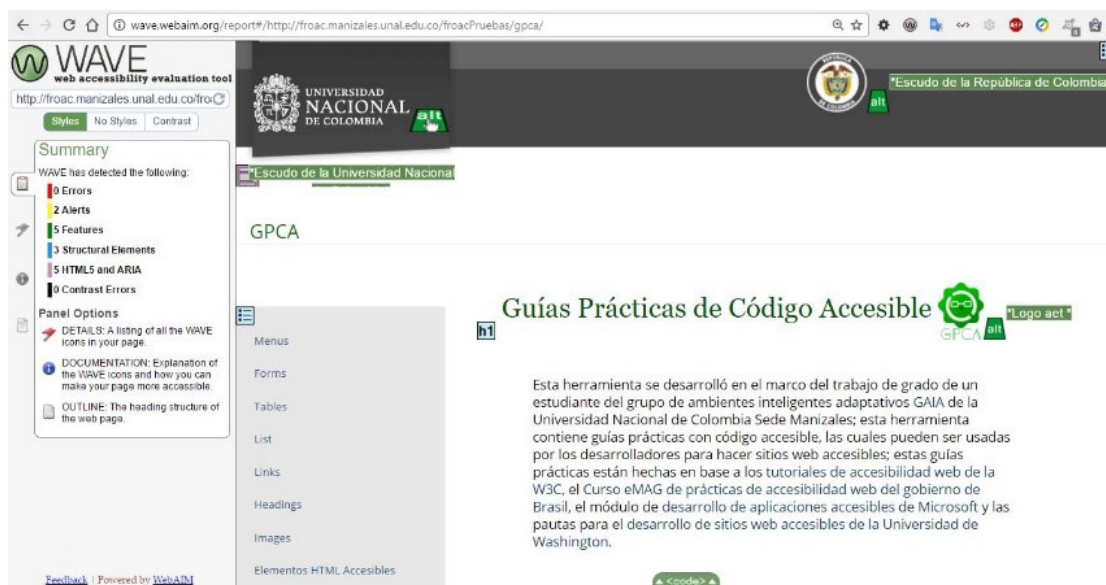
wave.webaim.org/report#/http://froac.manizales.unal.edu.co/froacPruebas/gpca/

WAVE
web accessibility evaluation tool

http://froac.manizales.unal.edu.co/fro

Styles No Styles Contrast

Summary
WAVE has detected the following:
0 Errors
2 Alerts
5 Features
3 Structural Elements
5 HTML5 and ARIA
0 Contrast Errors

Panel Options
DETAILS: A listing of all the WAVE icons in your page.
DOCUMENTATION: Explanation of the WAVE icons and how you can make your page more accessible.
OUTLINE: The heading structure of the web page.

Feedback | Powered by WebAIM

UNIVERSIDAD NACIONAL DE COLOMBIA alt

REPÚBLICA DE COLOMBIA

*Escudo de la República de Colombia alt

*Escudo de la Universidad Nacional

GPCA

Menus
Forms
Tables
List
Links
Headings
Images
Elementos HTML Accesibles

h1 Guías Prácticas de Código Accesible GPCA alt *Logo act *

Esta herramienta se desarrolló en el marco del trabajo de grado de un estudiante del grupo de ambientes inteligentes adaptativos GAIA de la Universidad Nacional de Colombia Sede Manizales; esta herramienta contiene guías prácticas con código accesible, las cuales pueden ser usadas por los desarrolladores para hacer sitios web accesibles; estas guías prácticas están hechas en base a los tutoriales de accesibilidad web de la W3C, el Curso eMAG de prácticas de accesibilidad web del gobierno de Brasil, el módulo de desarrollo de aplicaciones accesibles de Microsoft y las pautas para el desarrollo de sitios web accesibles de la Universidad de Washington.

<code>